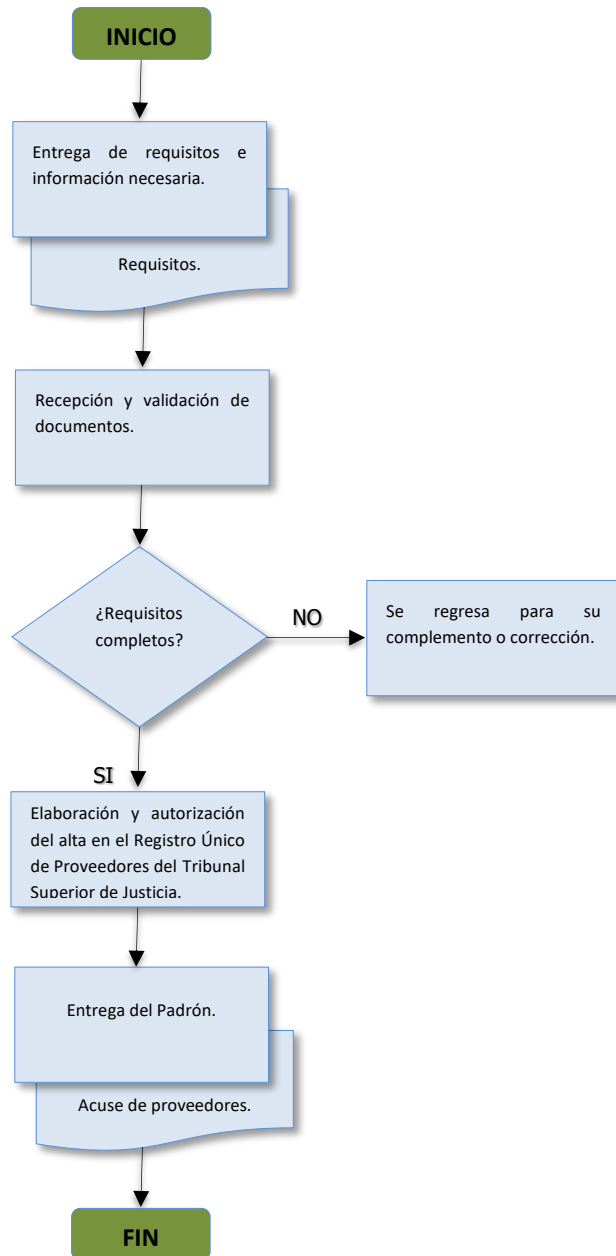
INICIO

Entrega de requisitos e información necesaria.

Requisitos.

Recepción y validación de documentos.

¿Requisitos completos?

NO

Se regresa para su complemento o corrección.

SI

Elaboración y autorización del alta en el Registro Único de Proveedores del Tribunal Superior de Justicia.

Entrega del Padrón.

Acuse de proveedores.

FIN